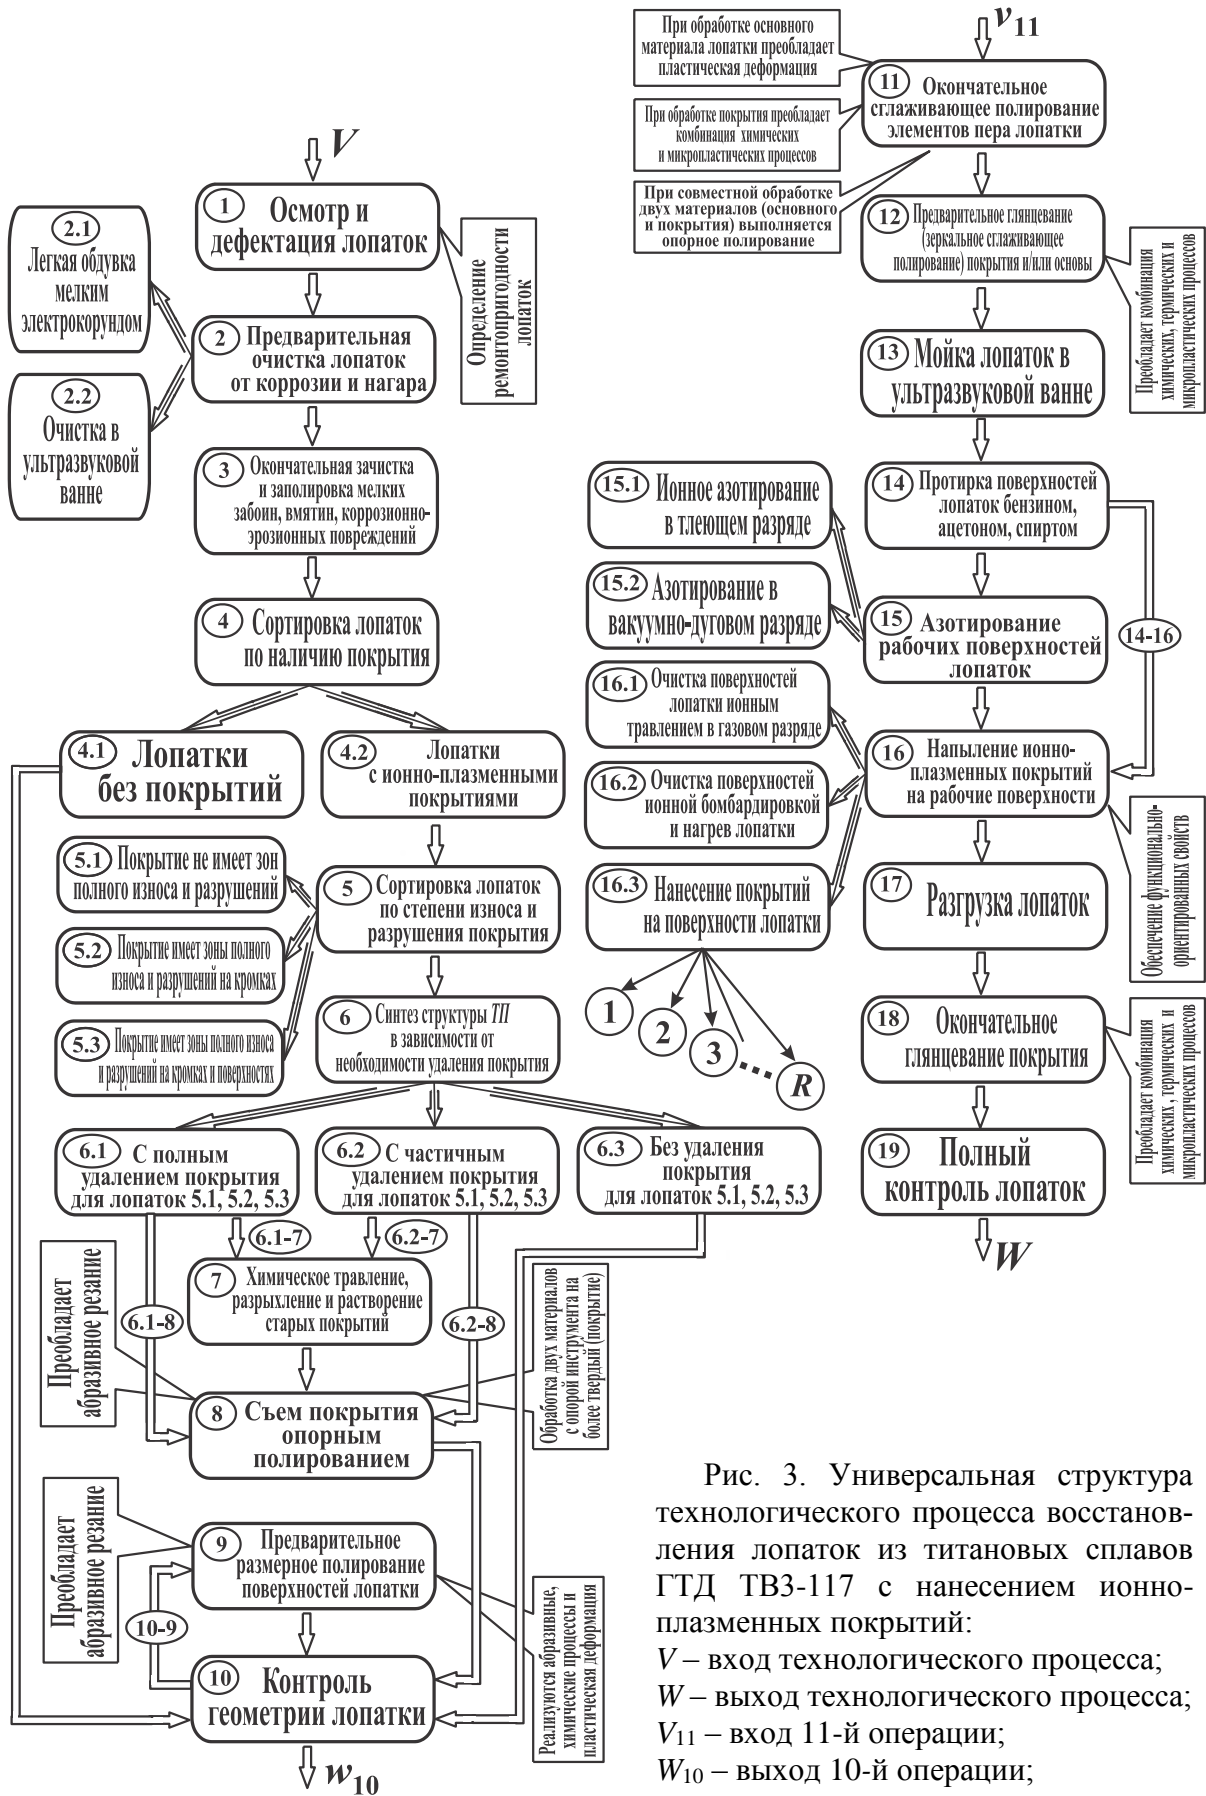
$V$

1 Осмотр и дефектация лопаток

Определение ремонтопригодности лопаток

2.1 Легкая обдувка мелким электрокорундом

2.2 Очистка в ультразвуковой ванне

2 Предварительная очистка лопаток от коррозии и нагара

3 Окончательная зачистка и заполировка мелких забоин, вмятин, коррозионно-эрозионных повреждений

4 Сортировка лопаток по наличию покрытия

4.1 Лопатки без покрытий

4.2 Лопатки с ионно-плазменными покрытиями

5.1 Покрытие не имеет зон полного износа и разрушений

5.2 Покрытие имеет зоны полного износа и разрушений на кромках

5.3 Покрытие имеет зоны полного износа и разрушений на кромках и поверхностях

5 Сортировка лопаток по степени износа и разрушения покрытия

6 Синтез структуры ТП в зависимости от необходимости удаления покрытия

6.1 С полным удалением покрытия для лопаток 5.1, 5.2, 5.3

6.2 С частичным удалением покрытия для лопаток 5.1, 5.2, 5.3

6.3 Без удаления покрытия для лопаток 5.1, 5.2, 5.3

6.1-7

6.2-7

6.1-8

6.2-8

7 Химическое травление, разрыхление и растворение старых покрытий

Преобладает абразивное резание

8 Съем покрытия опорным полированием

Обработка двух материалов с опорой инструмента на более твердый (покрытие)

Преобладает абразивное резание

9 Предварительное размерное полирование поверхностей лопатки

10-9

10 Контроль геометрии лопатки

Реализуются абразивные, химические процессы и пластическая деформация

$w_{10}$

$v_{11}$

При обработке основного материала лопатки преобладает пластическая деформация

При обработке покрытия преобладает комбинация химических и микропластических процессов

При совместной обработке двух материалов (основного и покрытия) выполняется опорное полирование

11 Окончательное сглаживающее полирование элементов пера лопатки

12 Предварительное глянцевание (зеркальное сглаживающее полирование) покрытия и/или основы

Преобладает комбинация химических, термических и микропластических процессов

13 Мойка лопаток в ультразвуковой ванне

14 Протирка поверхностей лопаток бензином, ацетоном, спиртом

15.1 Ионное азотирование в тлеющем разряде

15.2 Азотирование в вакуумно-дуговом разряде

15 Азотирование рабочих поверхностей лопаток

14-16

16.1 Очистка поверхностей лопатки ионным травлением в газовом разряде

16.2 Очистка поверхностей ионной бомбардировкой и нагрев лопатки

16 Напыление ионно-плазменных покрытий на рабочие поверхности

Обеспечение функционально-ориентированных свойств

16.3 Нанесение покрытий на поверхности лопатки

1 2 3 ... $R$

17 Разгрузка лопаток

18 Окончательное глянцевание покрытия

Преобладает комбинация химических, термических и микропластических процессов

19 Полный контроль лопаток

$W$

Рис. 3. Универсальная структура технологического процесса восстановления лопаток из титановых сплавов ГТД ТВ3-117 с нанесением ионно-плазменных покрытий:
$V$ – вход технологического процесса;
$W$ – выход технологического процесса;
$V_{11}$ – вход 11-й операции;
$W_{10}$ – выход 10-й операции;